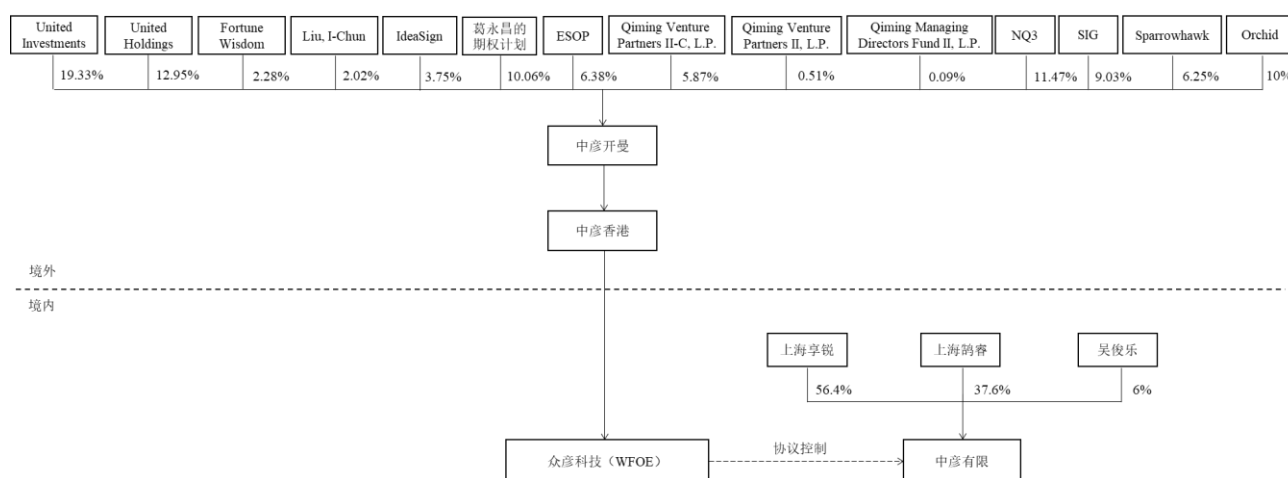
United Investments | United Holdings | Fortune Wisdom | Liu, I-Chun | IdeaSign | 葛永昌的期权计划 | ESOP | Qiming Venture Partners II-C, L.P. | Qiming Venture Partners II, L.P. | Qiming Managing Directors Fund II, L.P. | NQ3 | SIG | Sparrowhawk | Orchid

19.33% 12.95% 2.28% 2.02% 3.75% 10.06% 6.38% 5.87% 0.51% 0.09% 11.47% 9.03% 6.25% 10%

中彦开曼

中彦香港

境外

境内

上海享锐

上海鹊睿

吴俊乐

56.4%

37.6%

6%

众彦科技（WFOE）

协议控制

中彦有限